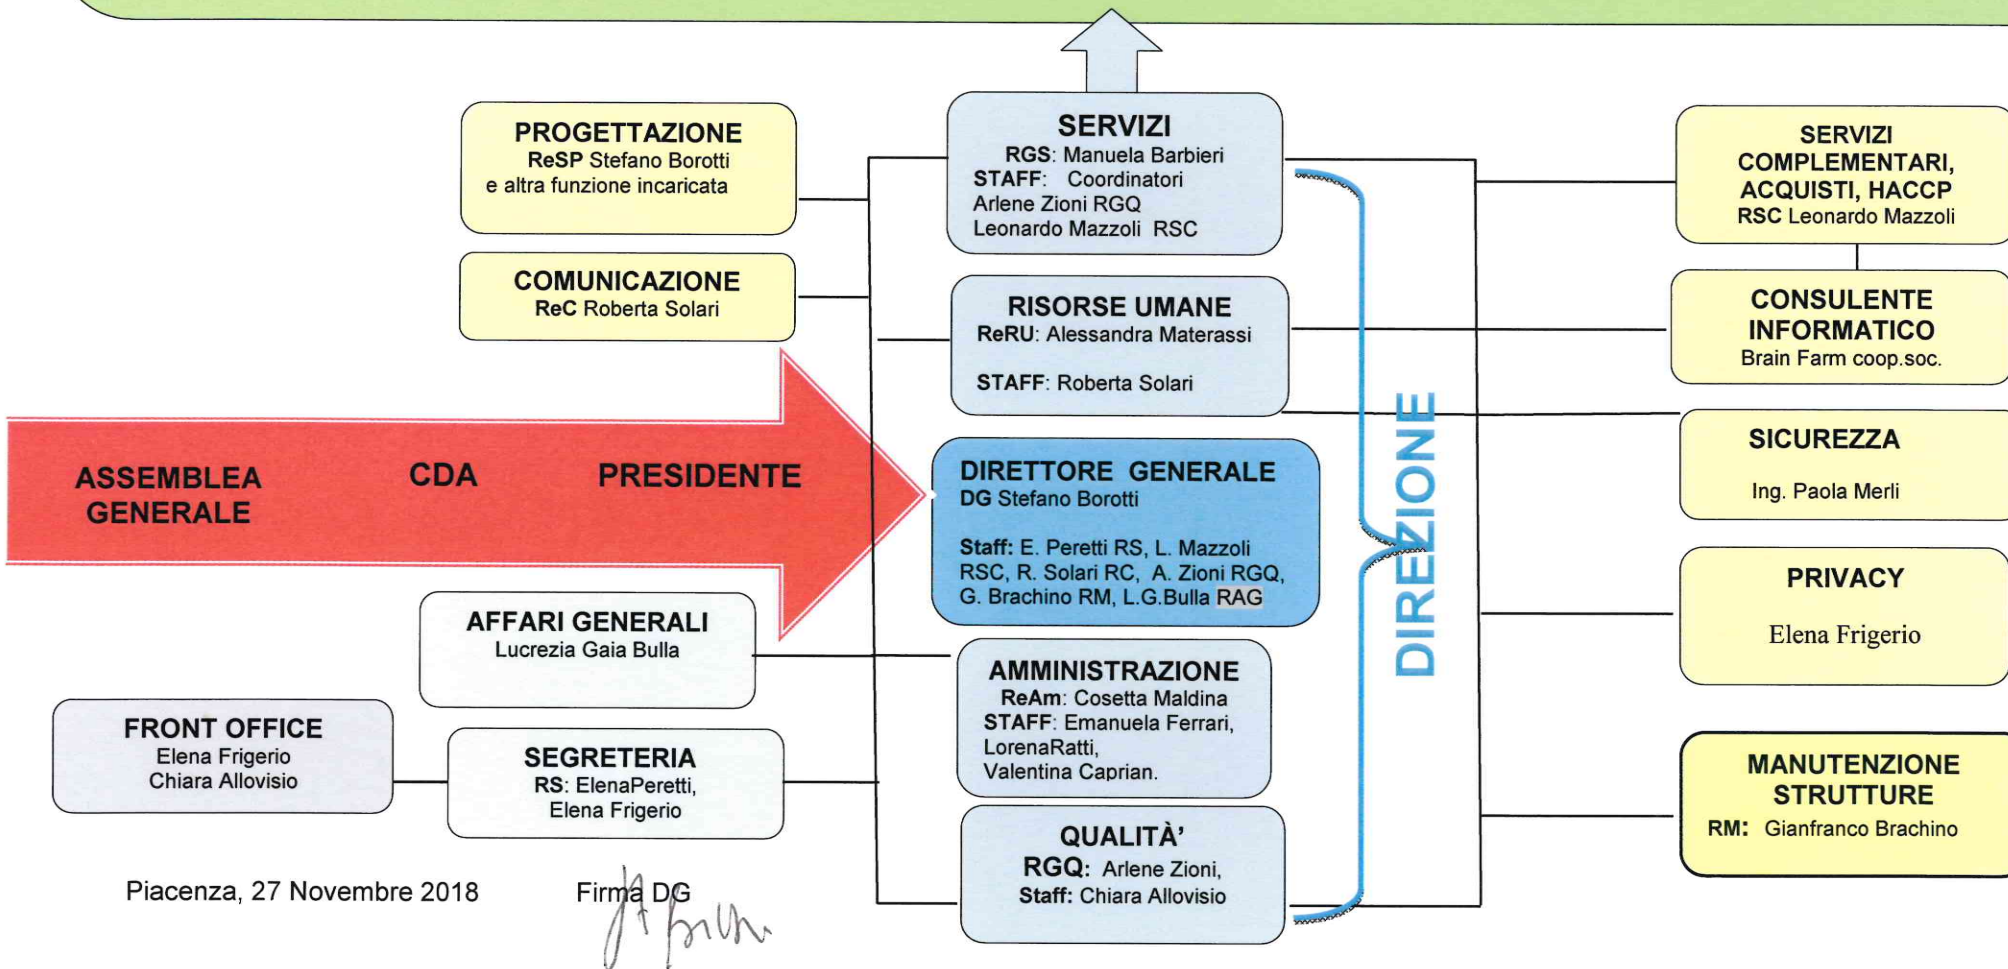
PROGETTAZIONE
ReSP Stefano Borotti
e altra funzione incaricata

COMUNICAZIONE
ReC Roberta Solari

ASSEMBLEA GENERALE

CDA

PRESIDENTE

AFFARI GENERALI
Lucrezia Gaia Bulla

FRONT OFFICE
Elena Frigerio
Chiara Allovisio

SEGRETERIA
RS: ElenaPeretti,
Elena Frigerio

Piacenza, 27 Novembre 2018

Firma DG

SERVIZI
RGS: Manuela Barbieri
STAFF: Coordinatori
Arlene Zioni RGQ
Leonardo Mazzoli RSC

RISORSE UMANE
ReRU: Alessandra Materassi

STAFF: Roberta Solari

DIRETTORE GENERALE
DG Stefano Borotti

Staff: E. Peretti RS, L. Mazzoli RSC, R. Solari RC, A. Zioni RGQ, G. Brachino RM, L.G.Bulla RAG

AMMINISTRAZIONE
ReAm: Cosetta Maldina
STAFF: Emanuela Ferrari, LorenaRatti,
Valentina Caprian.

QUALITÀ'
RGQ: Arlene Zioni,
Staff: Chiara Allovisio

DIREZIONE

SERVIZI COMPLEMENTARI, ACQUISTI, HACCP
RSC Leonardo Mazzoli

CONSULENTE INFORMATICO
Brain Farm coop.soc.

SICUREZZA
Ing. Paola Merli

PRIVACY
Elena Frigerio

MANUTENZIONE STRUTTURE
RM: Gianfranco Brachino